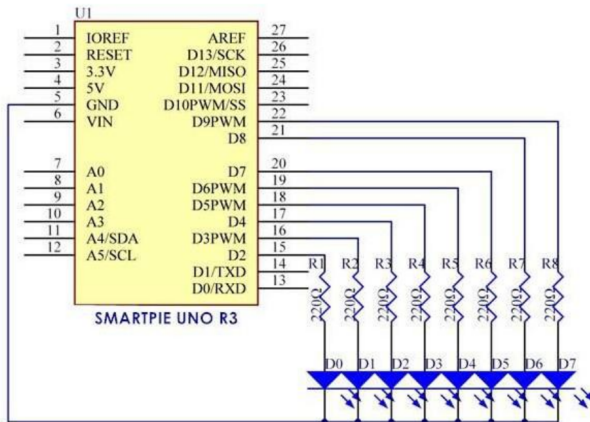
U1

1 IOREF
2 RESET
3 3.3V
4 5V
5 GND
6 VIN

7 A0
8 A1
9 A2
10 A3
11 A4/SDA
12 A5/SCL

AREF 27
D13/SCK 26
D12/MISO 25
D11/MOSI 24
D10PWM/SS 23
D9PWM 22
D8 21

D7 20
D6PWM 19
D5PWM 18
D4 17
D3PWM 16
D2 15
D1/TXD 14
D0/RXD 13

SMARTPIE UNO R3

R1 R2 R3 R4 R5 R6 R7 R8

220Ω 220Ω 220Ω 220Ω 220Ω 220Ω 220Ω 220Ω

D0 D1 D2 D3 D4 D5 D6 D7